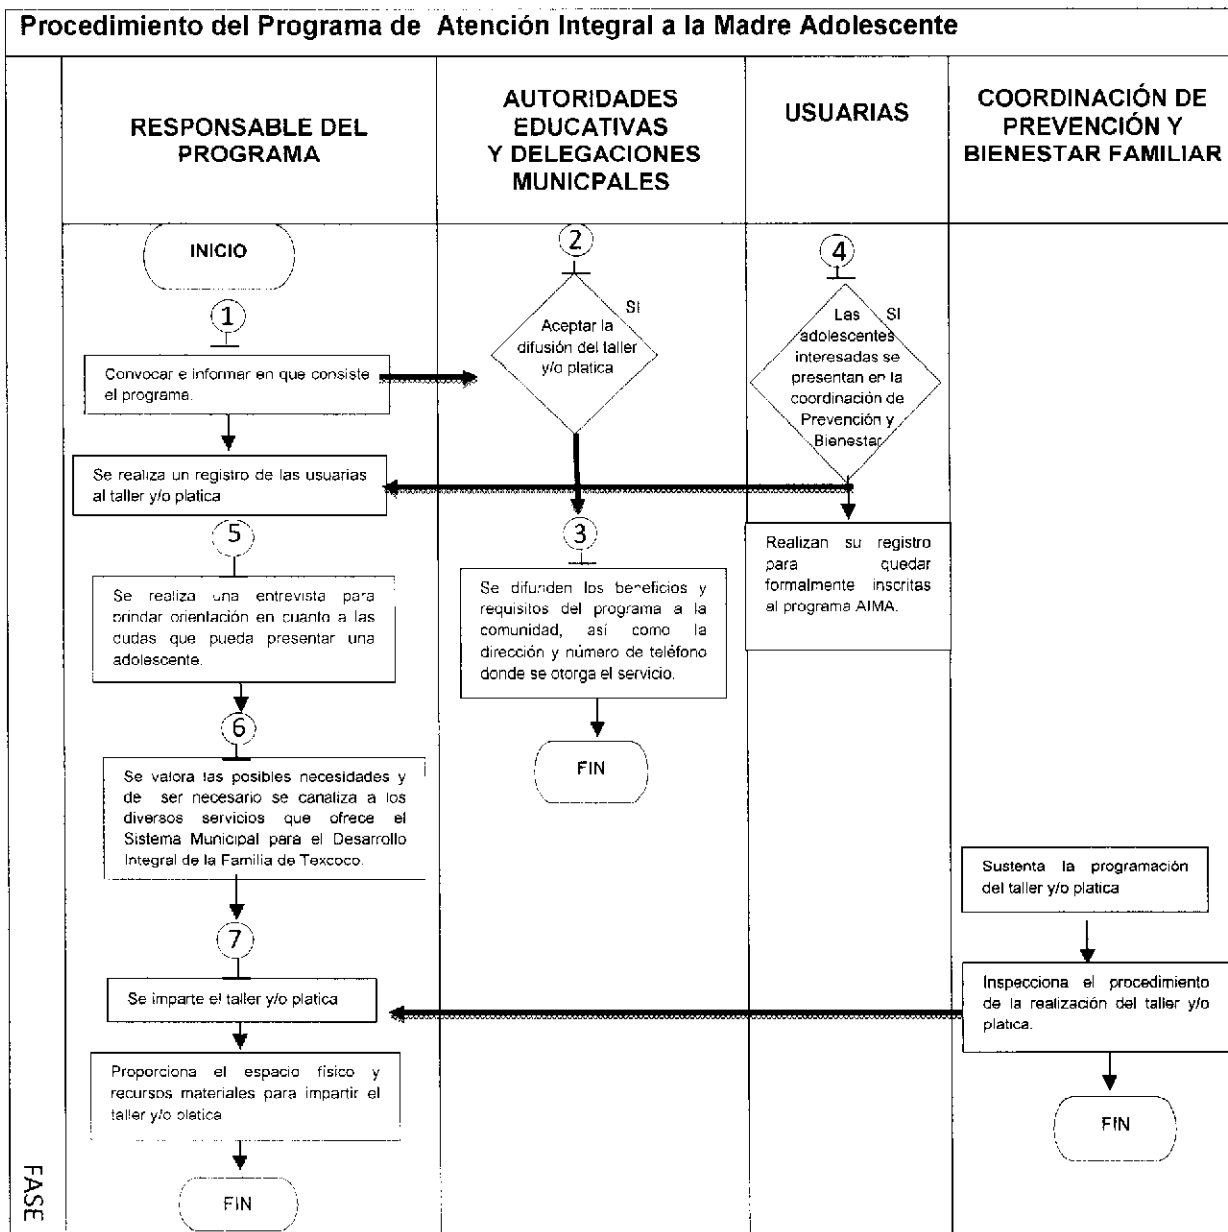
Procedimiento del Programa de Atención Integral a la Madre Adolescente

| RESPONSABLE DEL PROGRAMA | AUTORIDADES EDUCATIVAS Y DELEGACIONES MUNICPALES | USUARIAS | COORDINACIÓN DE PREVENCIÓN Y BIENESTAR FAMILIAR |
|---|---|---|---|

INICIO

1

Convocar e informar en que consiste el programa.

2

SI

Aceptar la difusión del taller y/o platica

4

Las adolescentes interesadas se presentan en la coordinación de Prevención y Bienestar

SI

Se realiza un registro de las usuarias al taller y/o platica

3

Se difunden los beneficios y requisitos del programa a la comunidad, así como la dirección y número de teléfono donde se otorga el servicio.

Realizan su registro para quedar formalmente inscritas al programa AIMA.

5

Se realiza una entrevista para brindar orientación en cuanto a las cudas que pueda presentar una adolescente.

6

FIN

Se valora las posibles necesidades y de ser necesario se canaliza a los diversos servicios que ofrece el Sistema Municipal para el Desarrollo Integral de la Familia de Texcoco.

Sustenta la programación del taller y/o platica

7

Se imparte el taller y/o platica

Inspecciona el procedimiento de la realización del taller y/o platica.

Proporciona el espacio físico y recursos materiales para impartir el taller y/o platica

FIN

FIN

FASE